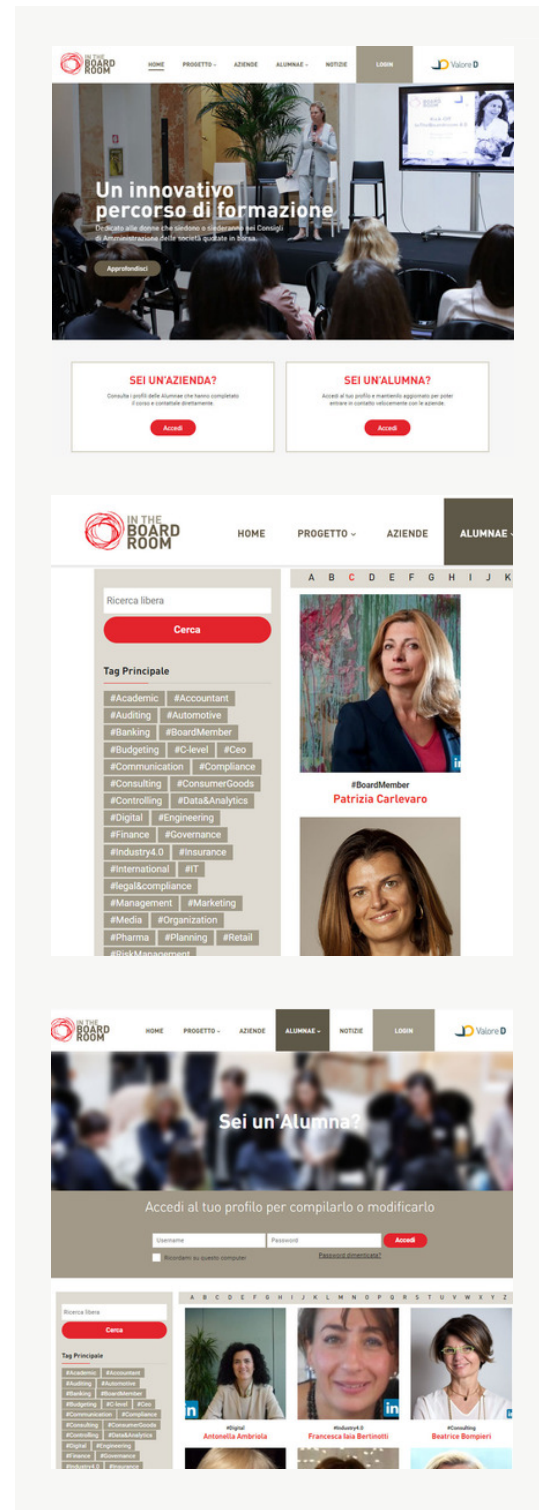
IN THE BOARD ROOM

HOME PROGETTO AZIENDE ALUMNAE NOTIZIE LOGIN

Valore D

Un innovativo percorso di formazione

Dedicato alle donne che siedono o siederanno nei Consigli di Amministrazione delle società quotate in borsa.

Approfondisci

SEI UN'AZIENDA?

Consulta i profili delle Alumnae che hanno completato il corso e contattale direttamente.

Accedi

SEI UN'ALUMNA?

Accedi al tuo profilo e mantienilo aggiornato per poter entrare in contatto velocemente con le aziende.

Accedi

IN THE BOARD ROOM

HOME PROGETTO AZIENDE ALUMNAE

A B C D E F G H I J K

Ricerca libera

Cerca

Tag Principale

#Academic #Accountant #Auditing #Automotive #Banking #BoardMember #Budgeting #C-level #Ceo #Communication #Compliance #Consulting #ConsumerGoods #Controlling #Data&Analytics #Digital #Engineering #Finance #Governance #Industry4.0 #Insurance #International #IT #legal&compliance #Management #Marketing #Media #Organization #Pharma #Planning #Retail #RiskManagement

#BoardMember
Patrizia Carlevaro

IN THE BOARD ROOM

HOME PROGETTO AZIENDE ALUMNAE NOTIZIE LOGIN

Valore D

Sei un'Alumna?

Accedi al tuo profilo per compilarlo o modificarlo

Username Password Accedi

Ricordami su questo computer

Password dimenticata?

A B C D E F G H I J K L M N O P Q R S T U V W X Y Z

Ricerca libera

Cerca

Tag Principale

#Academic #Accountant #Auditing #Automotive #Banking #BoardMember #Budgeting #C-level #Ceo #Communication #Compliance #Consulting #ConsumerGoods #Controlling #Data&Analytics #Digital #Engineering #Finance #Governance #Industry4.0 #Insurance

#Digital
Antonella Ambriola

#Industry4.0
Francesca Iaia Bertinotti

#Consulting
Beatrice Bompieri